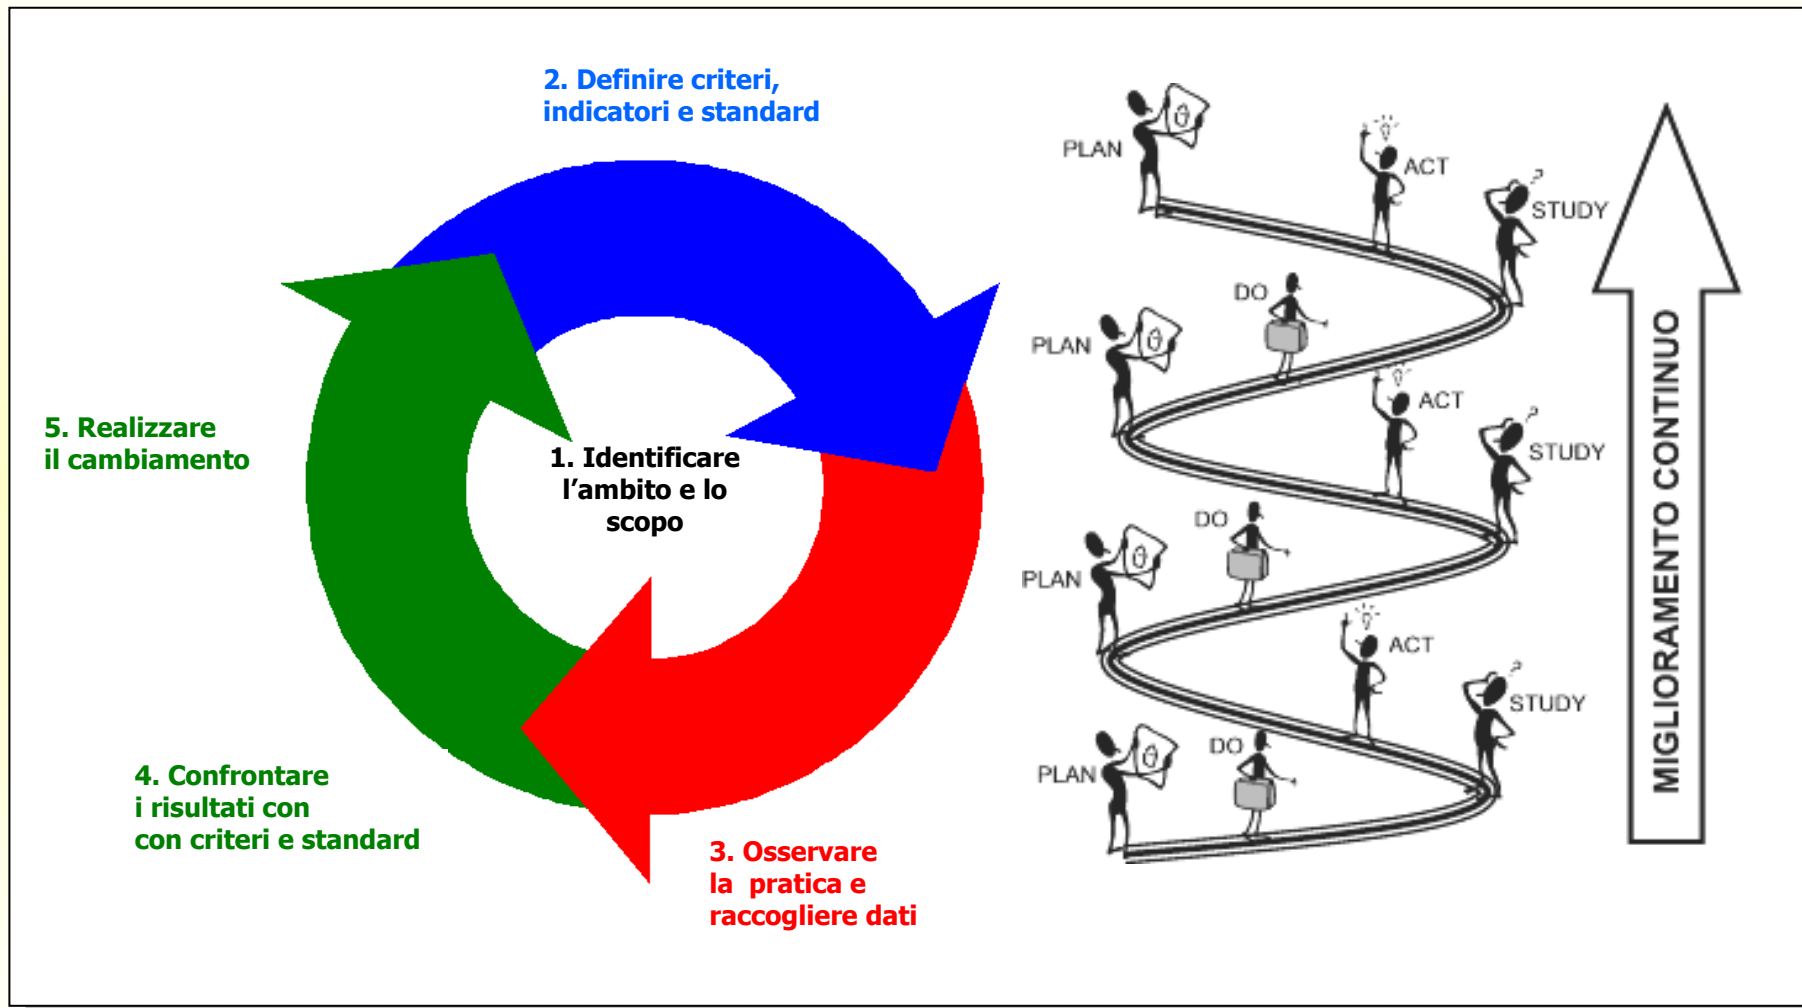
2. Definire criteri, indicatori e standard

5. Realizzare il cambiamento

1. Identificare l’ambito e lo scopo

4. Confrontare i risultati con con criteri e standard

3. Osservare la pratica e raccogliere dati

PLAN

ACT

STUDY

DO

PLAN

ACT

STUDY

DO

PLAN

ACT

STUDY

DO

PLAN

MIGLIORAMENTO CONTINUO